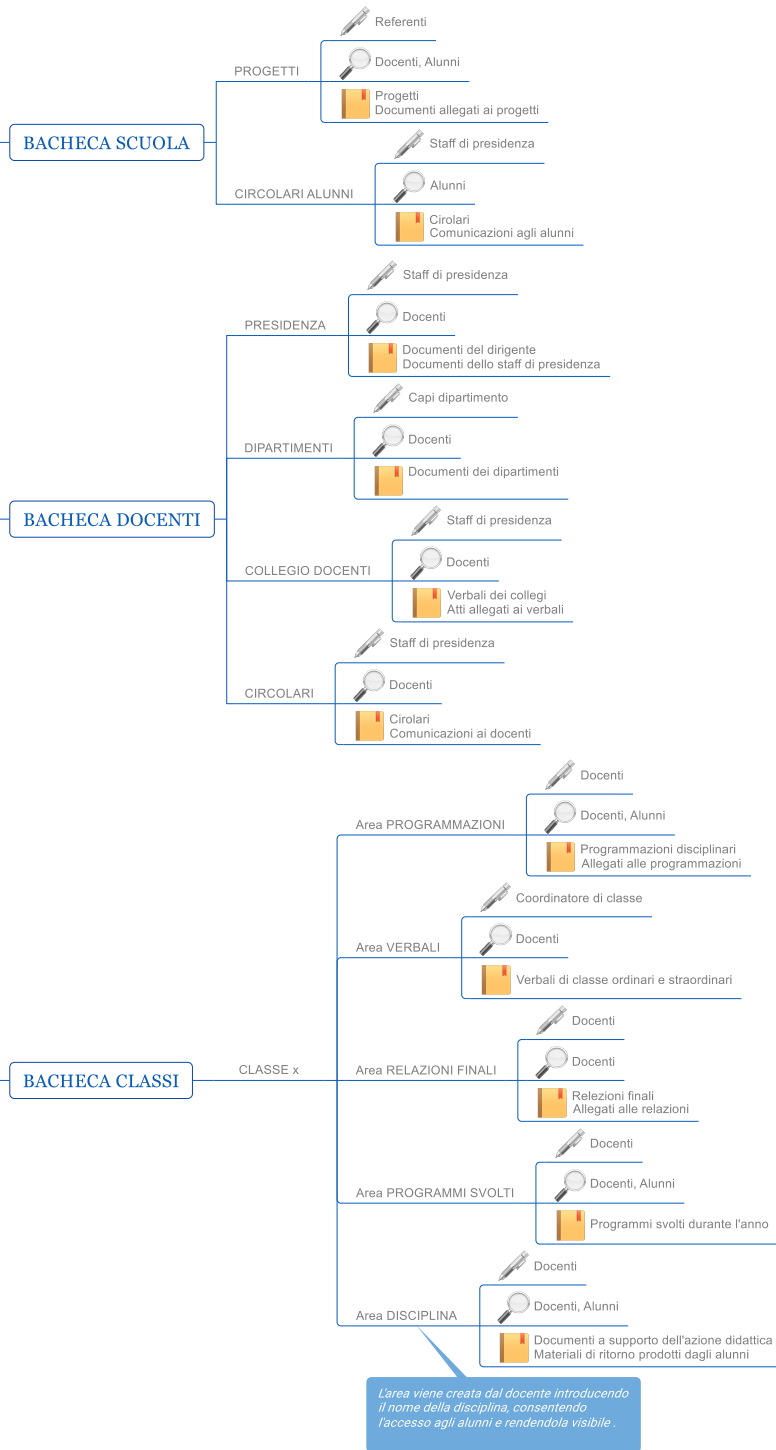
BACHECA SCUOLA

PROGETTI

Referenti

Docenti, Alunni

Progetti
Documenti allegati ai progetti

CIRCOLARI ALUNNI

Staff di presidenza

Alunni

Cirolari
Comunicazioni agli alunni

BACHECA DOCENTI

PRESIDENZA

Staff di presidenza

Docenti

Documenti del dirigente
Documenti dello staff di presidenza

DIPARTIMENTI

Capi dipartimento

Docenti

Documenti dei dipartimenti

COLLEGIO DOCENTI

Staff di presidenza

Docenti

Verbali dei collegi
Atti allegati ai verbali

CIRCOLARI

Staff di presidenza

Docenti

Cirolari
Comunicazioni ai docenti

BACHECA CLASSI

CLASSE x

Area PROGRAMMAZIONI

Docenti

Docenti, Alunni

Programmazioni disciplinari
Allegati alle programmazioni

Area VERBALI

Coordinatore di classe

Docenti

Verbali di classe ordinari e straordinari

Area RELAZIONI FINALI

Docenti

Docenti

Relezioni finali
Allegati alle relazioni

Area PROGRAMMI SVOLTI

Docenti

Docenti, Alunni

Programmi svolti durante l'anno

Area DISCIPLINA

Docenti

Docenti, Alunni

Documenti a supporto dell'azione didattica
Materiali di ritorno prodotti dagli alunni

L'area viene creata dal docente introducendo il nome della disciplina, consentendo l'accesso agli alunni e rendendola visibile .